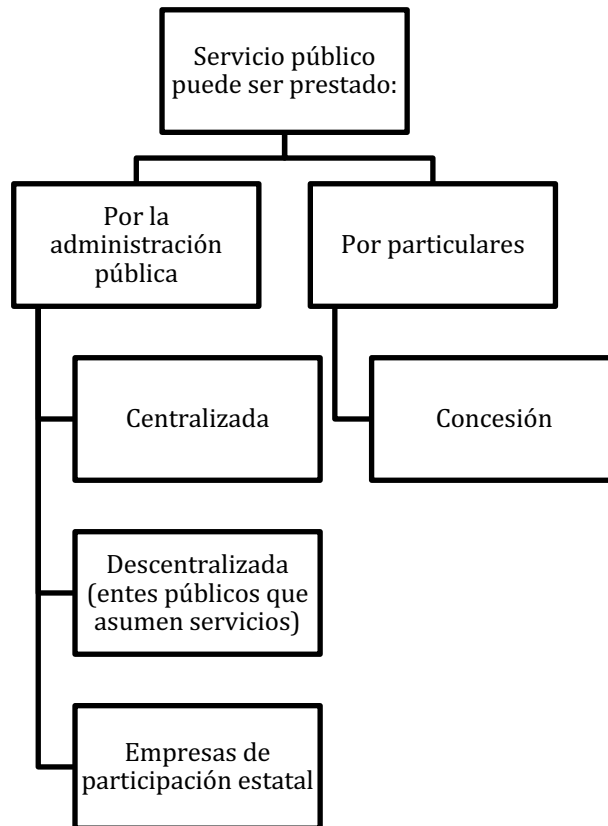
Servicio público puede ser prestado:

Por la administración pública

Por particulares

Centralizada

Concesión

Descentralizada (entes públicos que asumen servicios)

Empresas de participación estatal